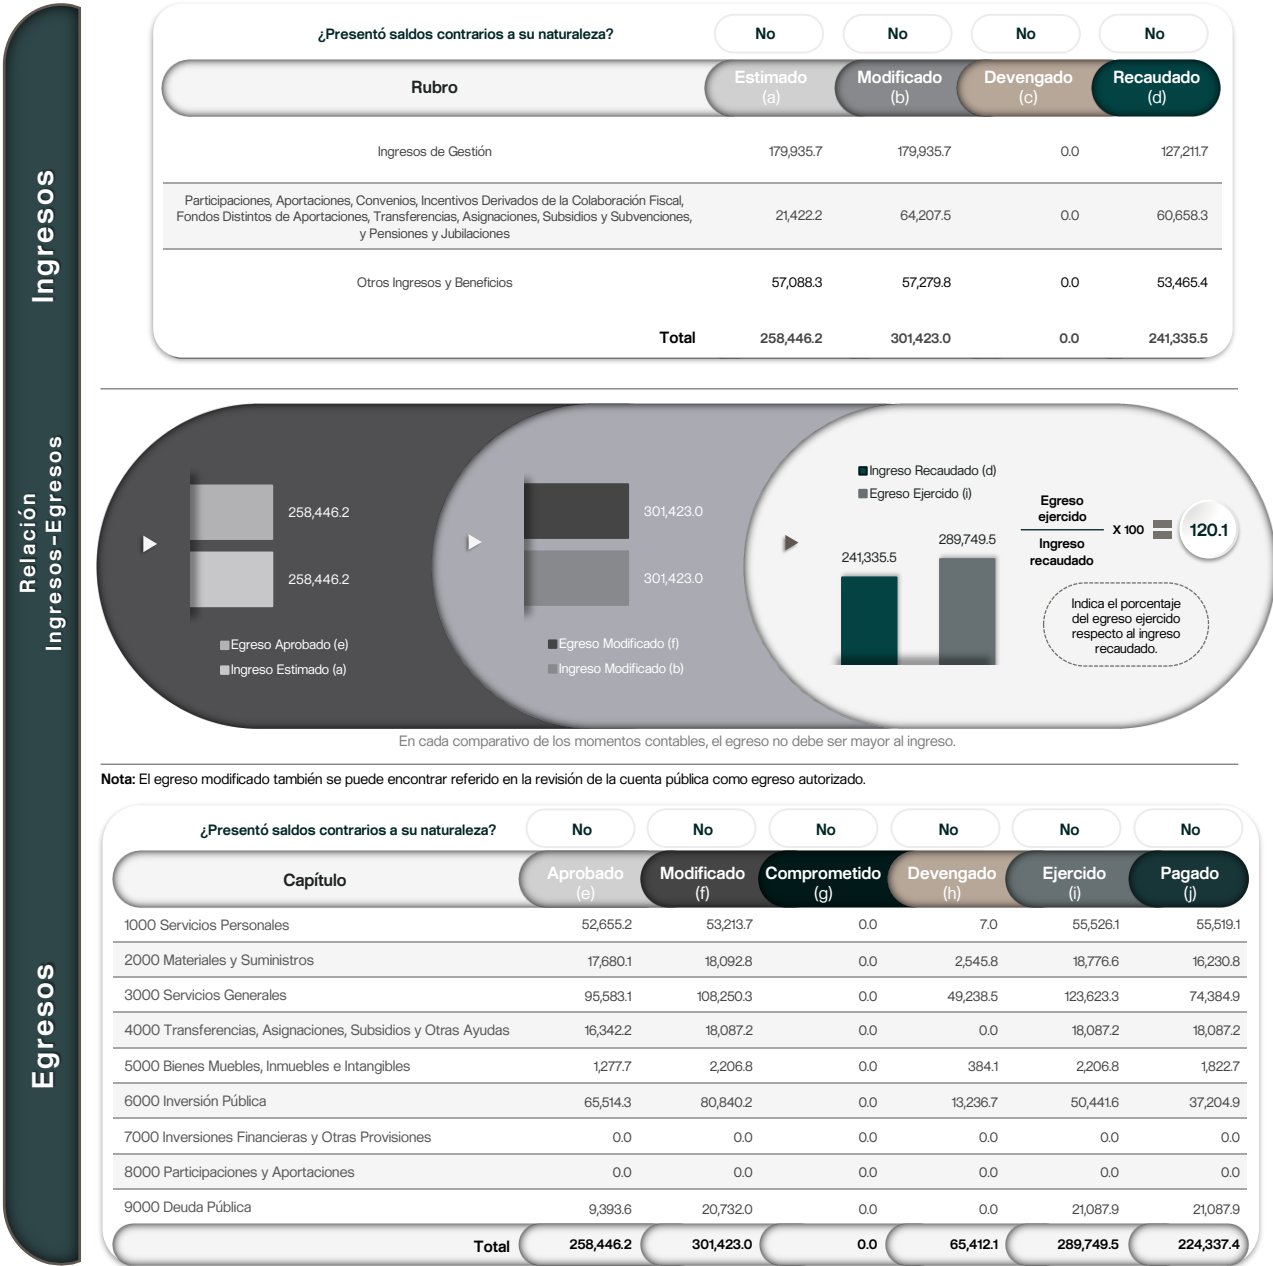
Ingresos

¿Presentó saldos contrarios a su naturaleza? No No No No

| Rubro | Estimado (a) | Modificado (b) | Devengado (c) | Recaudado (d) |
|---|---|---|---|---|
| Ingresos de Gestión | 179,935.7 | 179,935.7 | 0.0 | 127,211.7 |
| Participaciones, Aportaciones, Convenios, Incentivos Derivados de la Colaboración Fiscal, Fondos Distintos de Aportaciones, Transferencias, Asignaciones, Subsidios y Subvenciones, y Pensiones y Jubilaciones | 21,422.2 | 64,207.5 | 0.0 | 60,658.3 |
| Otros Ingresos y Beneficios | 57,088.3 | 57,279.8 | 0.0 | 53,465.4 |
| Total | 258,446.2 | 301,423.0 | 0.0 | 241,335.5 |

Relación Ingresos-Egresos

258,446.2
258,446.2
Egreso Aprobado (e)
Ingreso Estimado (a)

301,423.0
301,423.0
Egreso Modificado (f)
Ingreso Modificado (b)

Ingreso Recaudado (d)
Egreso Ejercido (i)
241,335.5
289,749.5

Egreso ejercido / Ingreso recaudado X 100 = 120.1

Indica el porcentaje del egreso ejercido respecto al ingreso recaudado.

En cada comparativo de los momentos contables, el egreso no debe ser mayor al ingreso.

Nota: El egreso modificado también se puede encontrar referido en la revisión de la cuenta pública como egreso autorizado.

Egresos

¿Presentó saldos contrarios a su naturaleza? No No No No No No

| Capítulo | Aprobado (e) | Modificado (f) | Comprometido (g) | Devengado (h) | Ejercido (i) | Pagado (j) |
|---|---|---|---|---|---|---|
| 1000 Servicios Personales | 52,655.2 | 53,213.7 | 0.0 | 7.0 | 55,526.1 | 55,519.1 |
| 2000 Materiales y Suministros | 17,680.1 | 18,092.8 | 0.0 | 2,545.8 | 18,776.6 | 16,230.8 |
| 3000 Servicios Generales | 95,583.1 | 108,250.3 | 0.0 | 49,238.5 | 123,623.3 | 74,384.9 |
| 4000 Transferencias, Asignaciones, Subsidios y Otras Ayudas | 16,342.2 | 18,087.2 | 0.0 | 0.0 | 18,087.2 | 18,087.2 |
| 5000 Bienes Muebles, Inmuebles e Intangibles | 1,277.7 | 2,206.8 | 0.0 | 384.1 | 2,206.8 | 1,822.7 |
| 6000 Inversión Pública | 65,514.3 | 80,840.2 | 0.0 | 13,236.7 | 50,441.6 | 37,204.9 |
| 7000 Inversiones Financieras y Otras Provisiones | 0.0 | 0.0 | 0.0 | 0.0 | 0.0 | 0.0 |
| 8000 Participaciones y Aportaciones | 0.0 | 0.0 | 0.0 | 0.0 | 0.0 | 0.0 |
| 9000 Deuda Pública | 9,393.6 | 20,732.0 | 0.0 | 0.0 | 21,087.9 | 21,087.9 |
| Total | 258,446.2 | 301,423.0 | 0.0 | 65,412.1 | 289,749.5 | 224,337.4 |